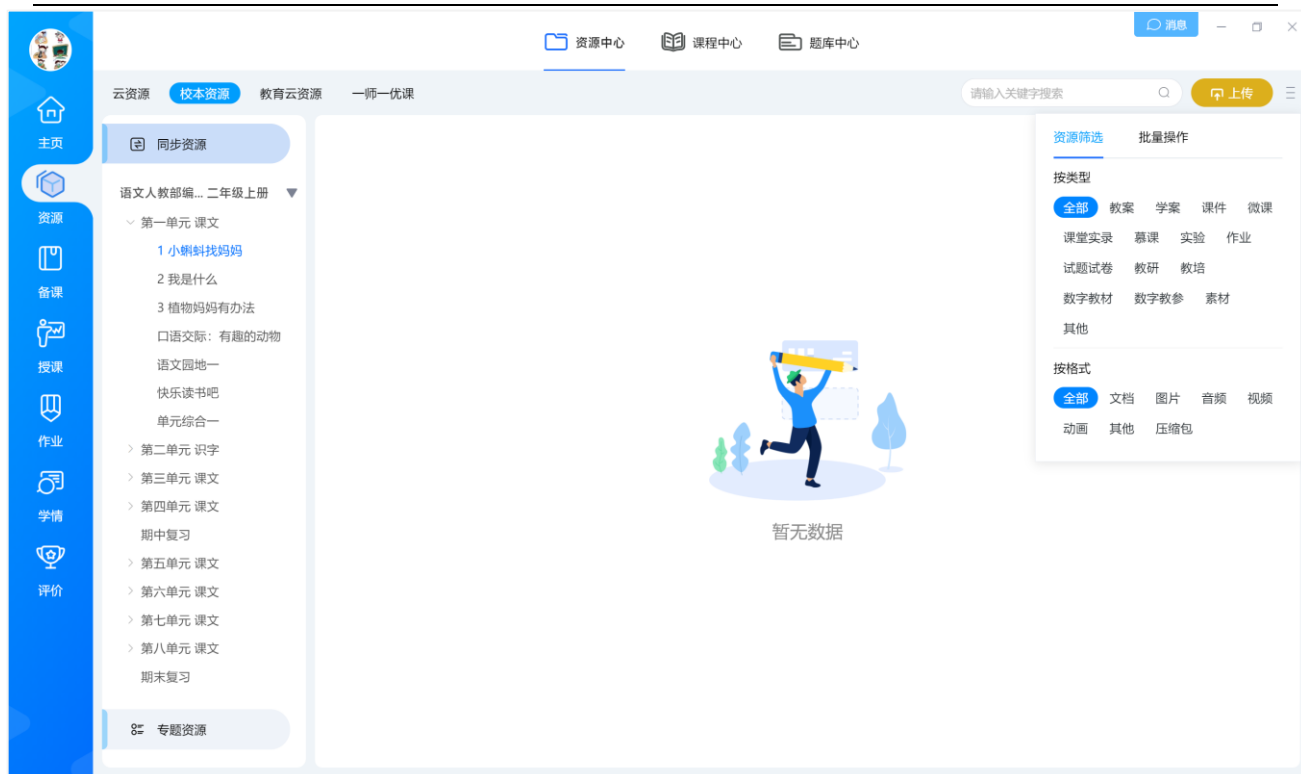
主页
资源
备课
授课
作业
学情
评价

资源中心
课程中心
题库中心

消息

云资源
校本资源
教育云资源
一师一优课

请输入关键字搜索
上传

同步资源

语文人教部编... 二年级上册
第一单元 课文
1 小蝌蚪找妈妈
2 我是什么
3 植物妈妈有办法
口语交际：有趣的动物
语文园地一
快乐读书吧
单元综合一
第二单元 识字
第三单元 课文
第四单元 课文
期中复习
第五单元 课文
第六单元 课文
第七单元 课文
第八单元 课文
期末复习

专题资源

暂无数据

资源筛选
批量操作

按类型
全部
教案
学案
课件
微课
课堂实录
慕课
实验
作业
试题试卷
教研
教培
数字教材
数字教参
素材
其他

按格式
全部
文档
图片
音频
视频
动画
其他
压缩包